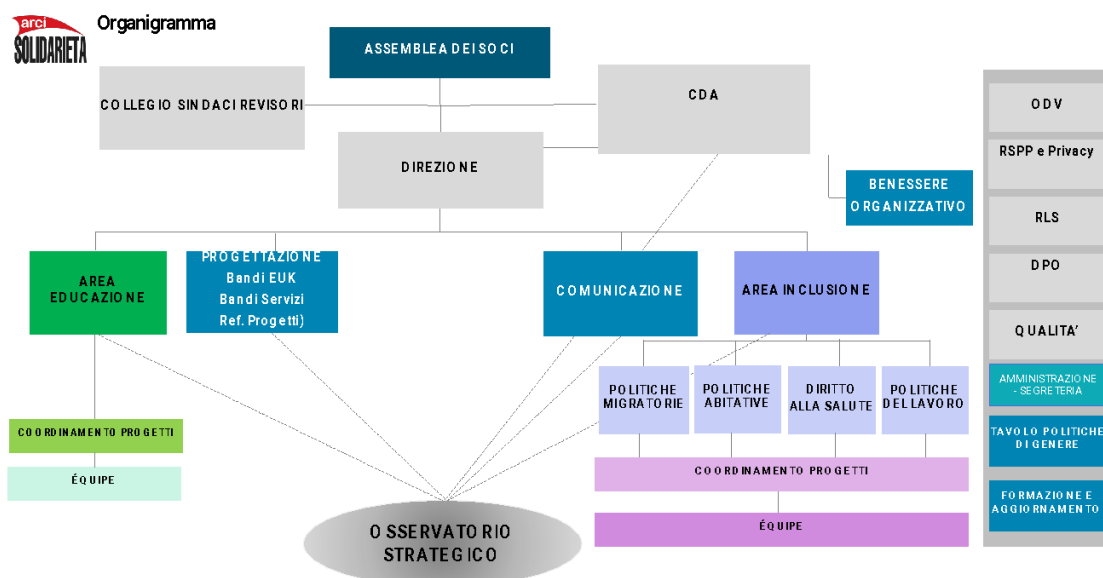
arci SOLIDARIETÀ

Organigramma

ASSEMBLEA DEI SOCI

COLLEGIO SINDACI REVISORI

CDA

DIREZIONE

BENESSERE ORGANIZZATIVO

AREA EDUCAZIONE

PROGETTAZIONE Bandi EUK Bandi Servizi Ref. Progetti)

COMUNICAZIONE

AREA INCLUSIONE

POLITICHE MIGRATORIE

POLITICHE ABITATIVE

DIRITTO ALLA SALUTE

POLITICHE DEL LAVORO

COORDINAMENTO PROGETTI

ÉQUIPE

COORDINAMENTO PROGETTI

ÉQUIPE

OSSERVATORIO STRATEGICO

ODV

RSPP e Privacy

RLS

DPO

QUALITA'

AMMINISTRAZIONE - SEGRETERIA

TAVOLO POLITICHE DI GENERE

FORMAZIONE E AGGIORNAMENTO